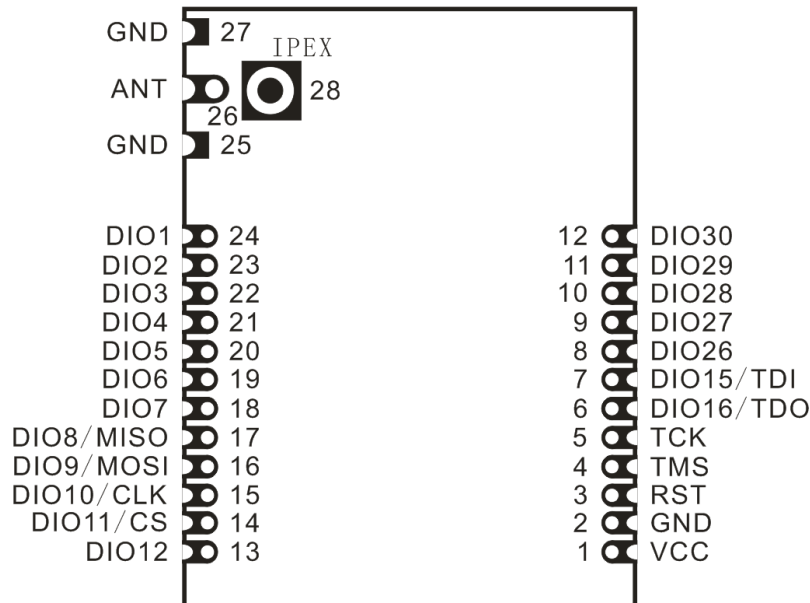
GND 27
IPEX
ANT 28
26
GND 25

DIO1 24
DIO2 23
DIO3 22
DIO4 21
DIO5 20
DIO6 19
DIO7 18
DIO8/MISO 17
DIO9/MOSI 16
DIO10/CLK 15
DIO11/CS 14
DIO12 13

12 DIO30
11 DIO29
10 DIO28
9 DIO27
8 DIO26
7 DIO15/TDI
6 DIO16/TDO
5 TCK
4 TMS
3 RST
2 GND
1 VCC